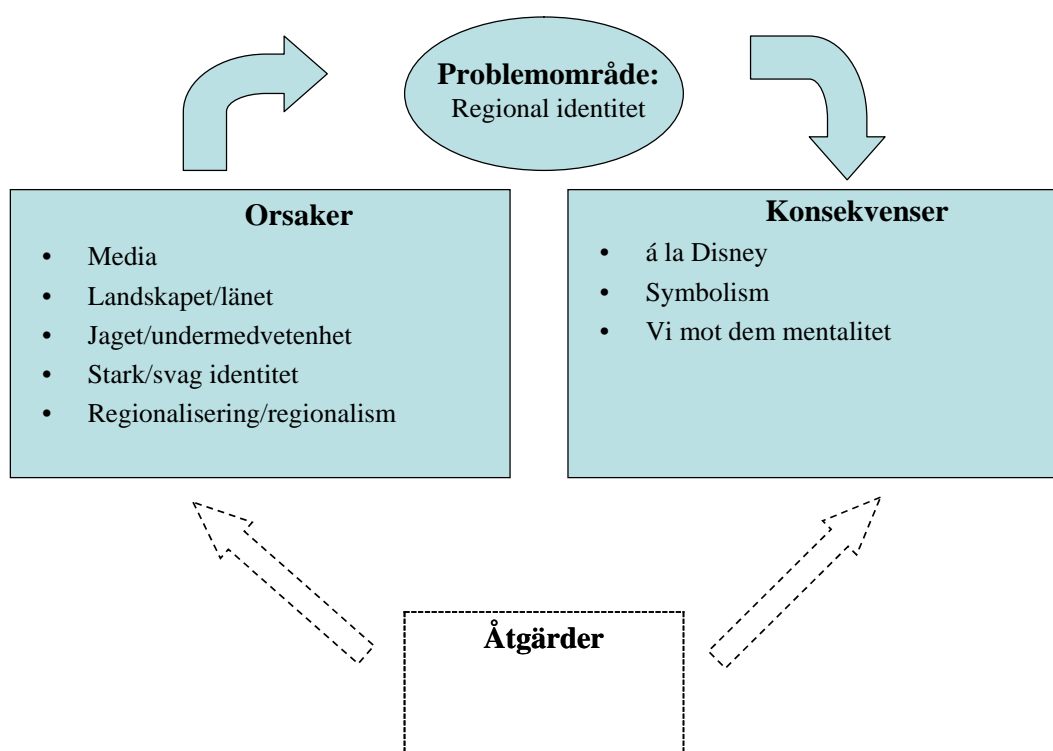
**Problemområde:**
Regional identitet

**Orsaker**
- Media
- Landskapet/länet
- Jaget/undermedvetenhet
- Stark/svag identitet
- Regionalisering/regionalism

**Konsekvenser**
- á la Disney
- Symbolism
- Vi mot dem mentalitet

**Åtgärder**